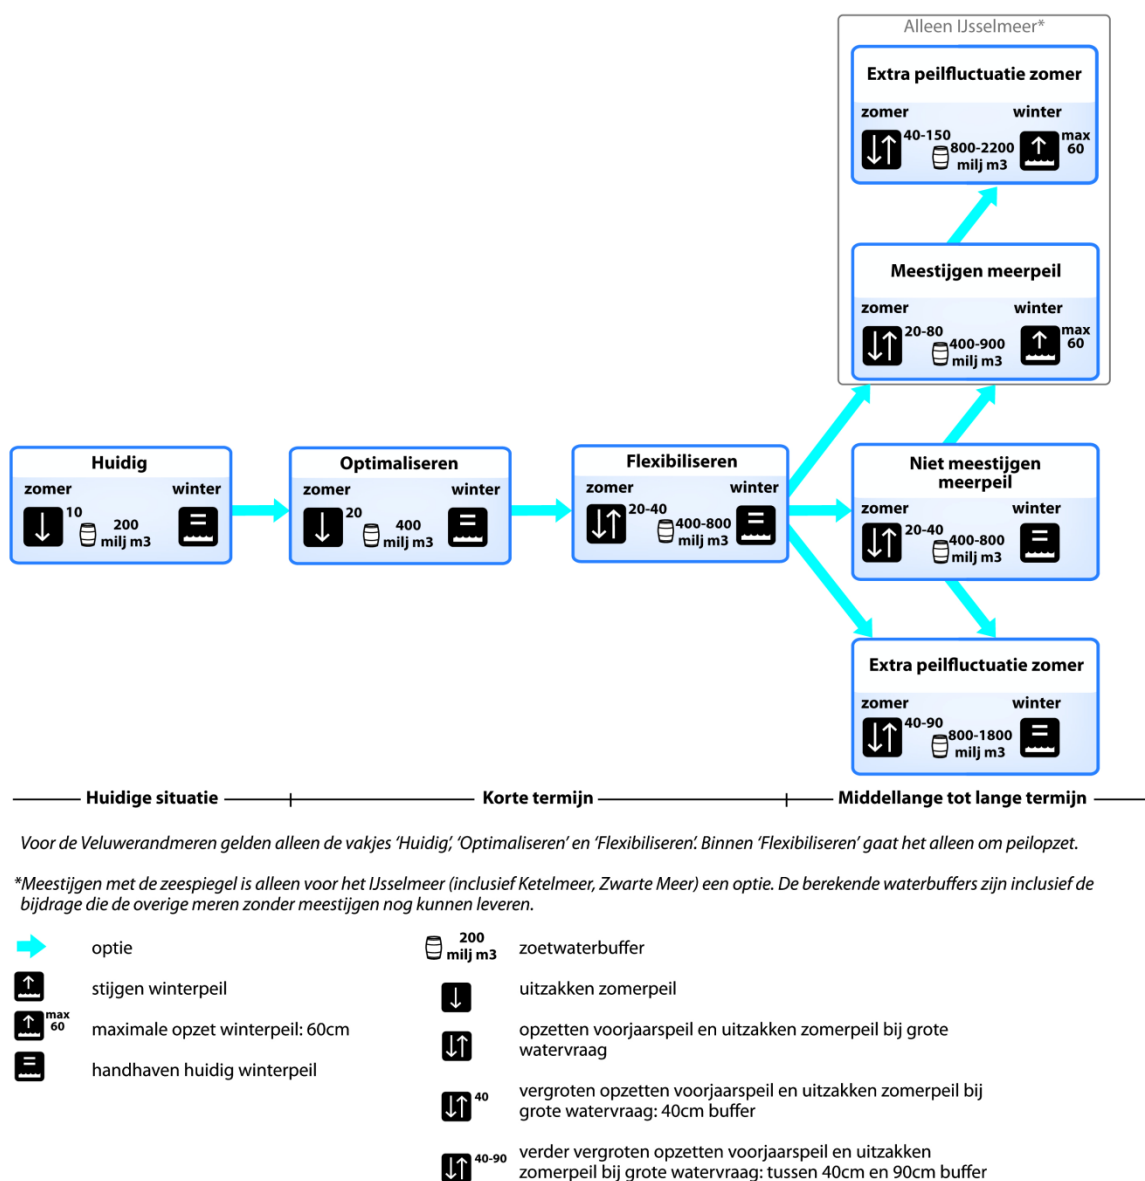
Alleen IJsselmeer*

Extra peilfluctuatie zomer
zomer winter
40-150
800-2200 milj m3
max 60

Meestijgen meerpeil
zomer winter
20-80
400-900 milj m3
max 60

Huidig
zomer winter
10
200 milj m3

Optimaliseren
zomer winter
20
400 milj m3

Flexibiliseren
zomer winter
20-40
400-800 milj m3

Niet meestijgen meerpeil
zomer winter
20-40
400-800 milj m3

Extra peilfluctuatie zomer
zomer winter
40-90
800-1800 milj m3

Huidige situatie
Korte termijn
Middellange tot lange termijn

Voor de Veluwerandmeren gelden alleen de vakjes 'Huidig', 'Optimaliseren' en 'Flexibiliseren'. Binnen 'Flexibiliseren' gaat het alleen om peilopzet.

*Meestijgen met de zeespiegel is alleen voor het IJsselmeer (inclusief Ketelmeer, Zwarte Meer) een optie. De berekende waterbuffers zijn inclusief de bijdrage die de overige meren zonder meestijgen nog kunnen leveren.

optie
stijgen winterpeil
max 60 maximale opzet winterpeil: 60cm
handhaven huidig winterpeil
200 milj m3 zoetwaterbuffer
uitzakken zomerpeil
opzetten voorjaarspeil en uitzakken zomerpeil bij grote watervraag
40 vergroten opzetten voorjaarspeil en uitzakken zomerpeil bij grote watervraag: 40cm buffer
40-90 verder vergroten opzetten voorjaarspeil en uitzakken zomerpeil bij grote watervraag: tussen 40cm en 90cm buffer